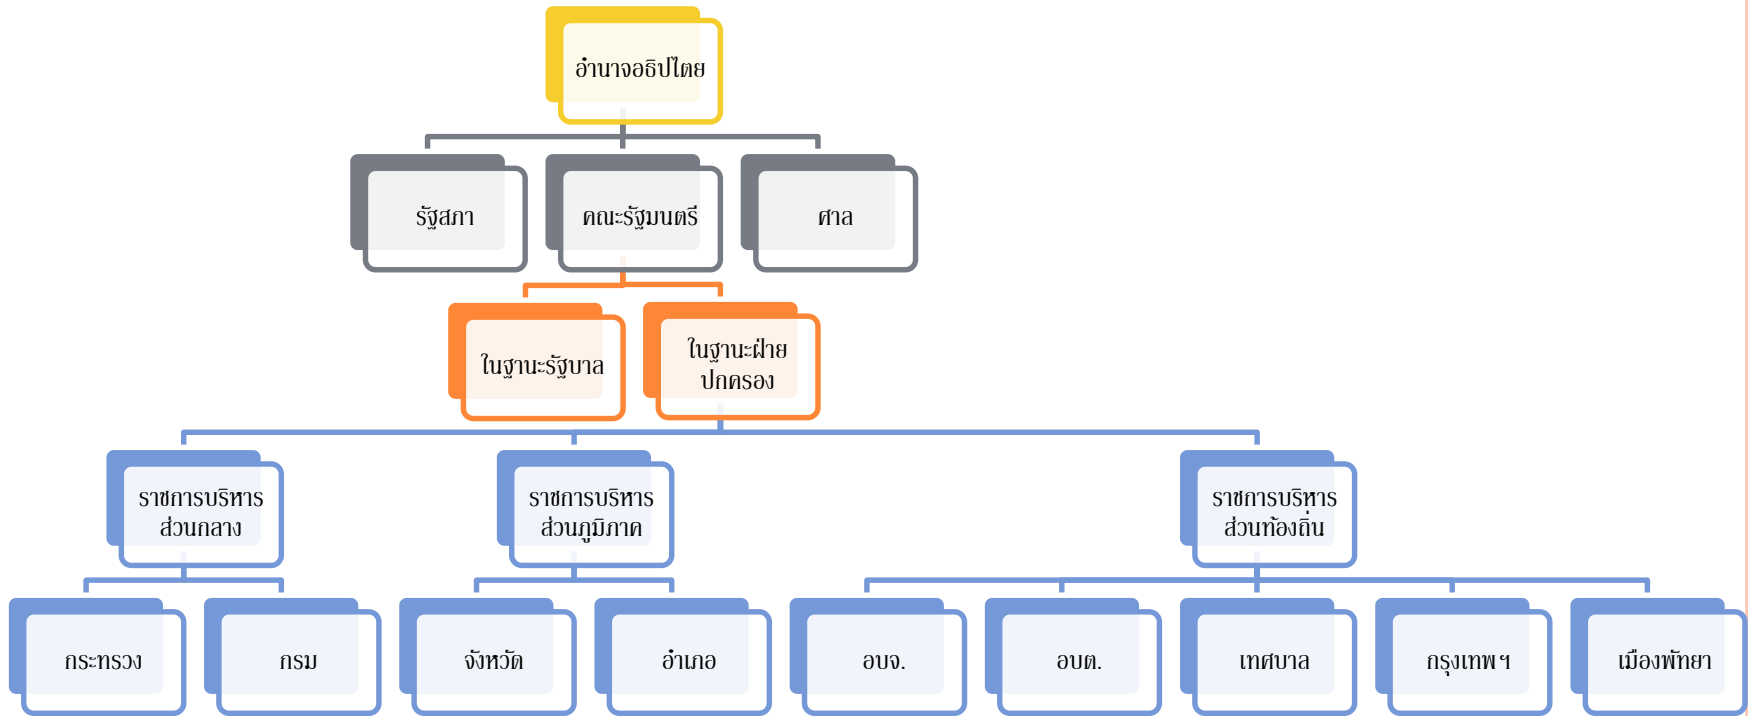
อำนาจอธิปไตย

รัฐสภา

คณะรัฐมนตรี

ศาล

ในฐานะรัฐบาล

ในฐานะฝ่ายปกครอง

ราชการบริหารส่วนกลาง

ราชการบริหารส่วนภูมิภาค

ราชการบริหารส่วนท้องถิ่น

กระทรวง

กรม

จังหวัด

อำเภอ

อบจ.

อบต.

เทศบาล

กรุงเทพฯ

เมืองพัทยา